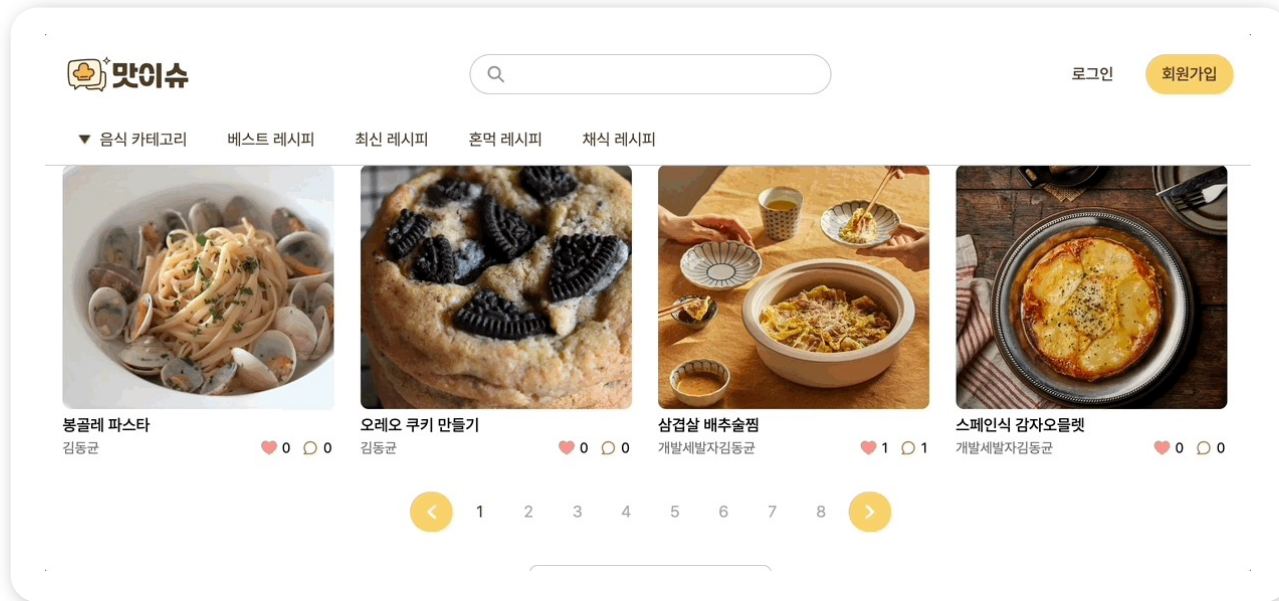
맛이슈

로그인

회원가입

▼ 음식 카테고리 베스트 레시피 최신 레시피 혼먹 레시피 채식 레시피

봉골레 파스타
김동균 0 0

오레오 쿠키 만들기
김동균 0 0

삼겹살 배추술찜
개발세발자김동균 1 1

스페인식 감자오믈렛
개발세발자김동균 0 0

1 2 3 4 5 6 7 8